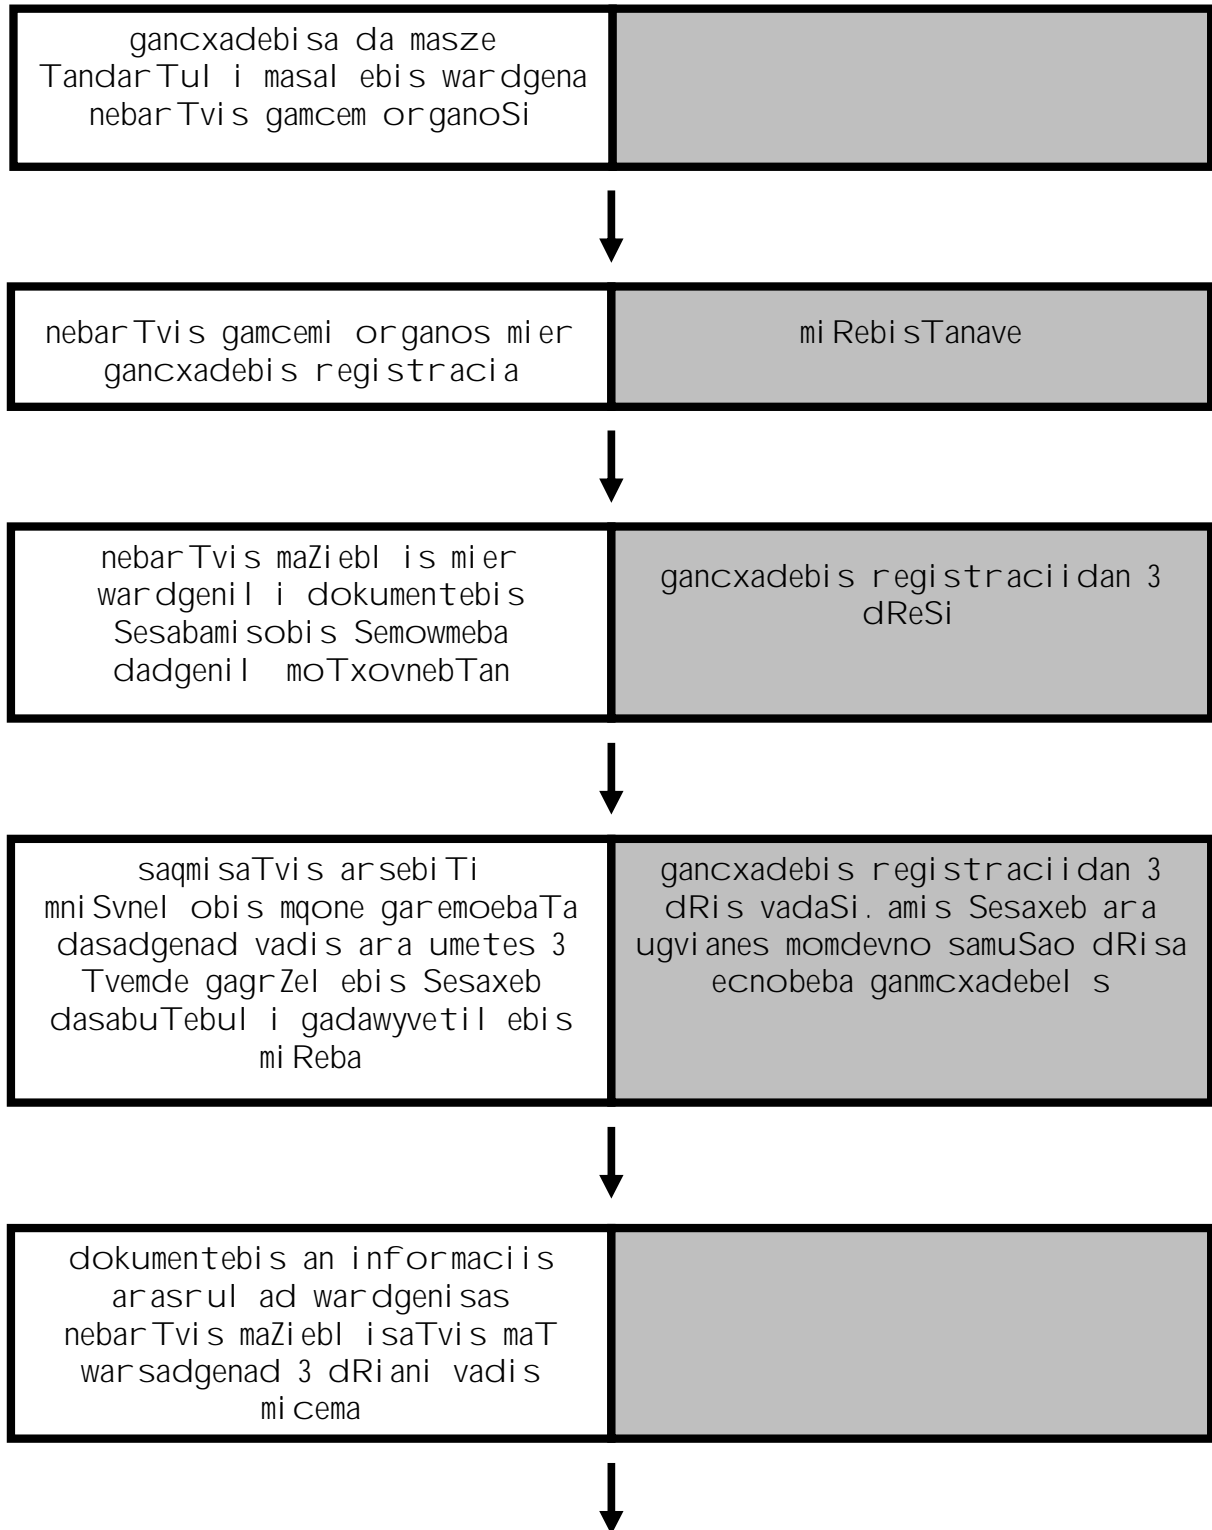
gancxadebisa da masze TandarTuli masalebis wardgena nebarTvis gamcem organoSi

nebarTvis gamcemi organos mier gancxadebis registracia

miRebisTanave

nebarTvis maZieblis mier wardgenili dokumentebis Sesabamisobis Semowmeba dadgenil moTxovnebTan

gancxadebis registraciidan 3 dReSi

saqmisaTvis arsebiTi mniSvnelobis mqone garemoebaTa dasadgenad vadis ara umetes 3 Tvemde gagrZelebis Sesaxeb dasabuTebuli gadawyvetilebis miReba

gancxadebis registraciidan 3 dRis vadaSi. amis Sesaxeb ara ugvianes momdevno samuSao dRisa ecnobeba ganmcxadebels

dokumentebis an informaciis arasrulad wardgenisas nebarTvis maZieblisaTvis maT warsadgenad 3 dRiani vadis micema